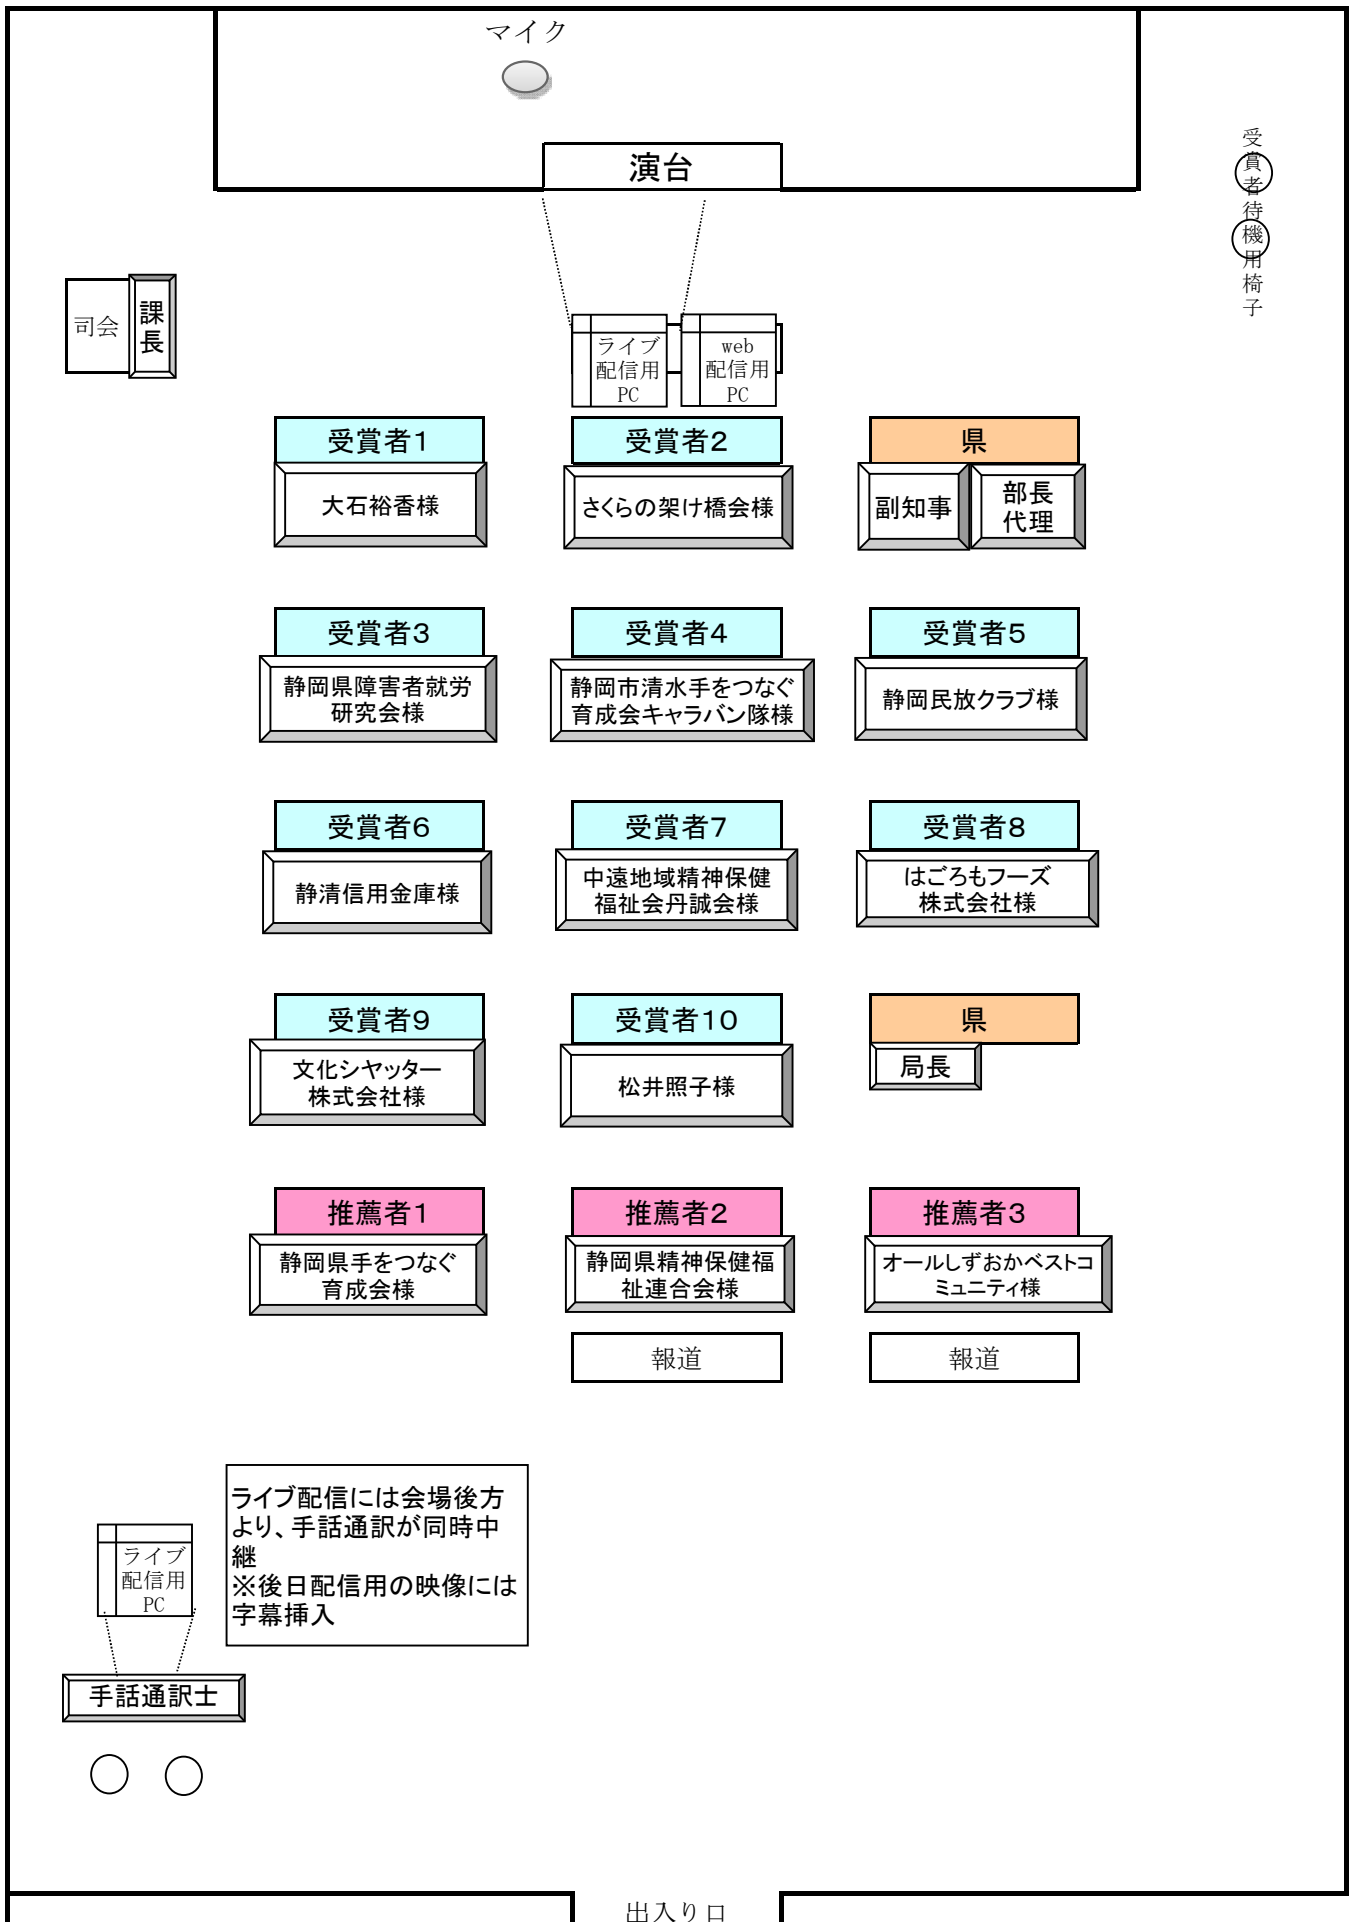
マイク

演台

受賞者待機用椅子

司会

課長

ライブ配信用PC

web配信用PC

受賞者1
大石裕香様

受賞者2
さくらの架け橋会様

県
副知事
部長代理

受賞者3
静岡県障害者就労研究会様

受賞者4
静岡市清水手をつなぐ育成会キャラバン隊様

受賞者5
静岡民放クラブ様

受賞者6
静清信用金庫様

受賞者7
中遠地域精神保健福祉会丹誠会様

受賞者8
はごろもフーズ株式会社様

受賞者9
文化シヤッター株式会社様

受賞者10
松井照子様

県
局長

推薦者1
静岡県手をつなぐ育成会様

推薦者2
静岡県精神保健福祉連合会様

推薦者3
オールしずおかベストコミュニティ様

報道

報道

ライブ配信用PC

ライブ配信には会場後方より、手話通訳が同時中継
※後日配信用の映像には字幕挿入

手話通訳士

出入り口